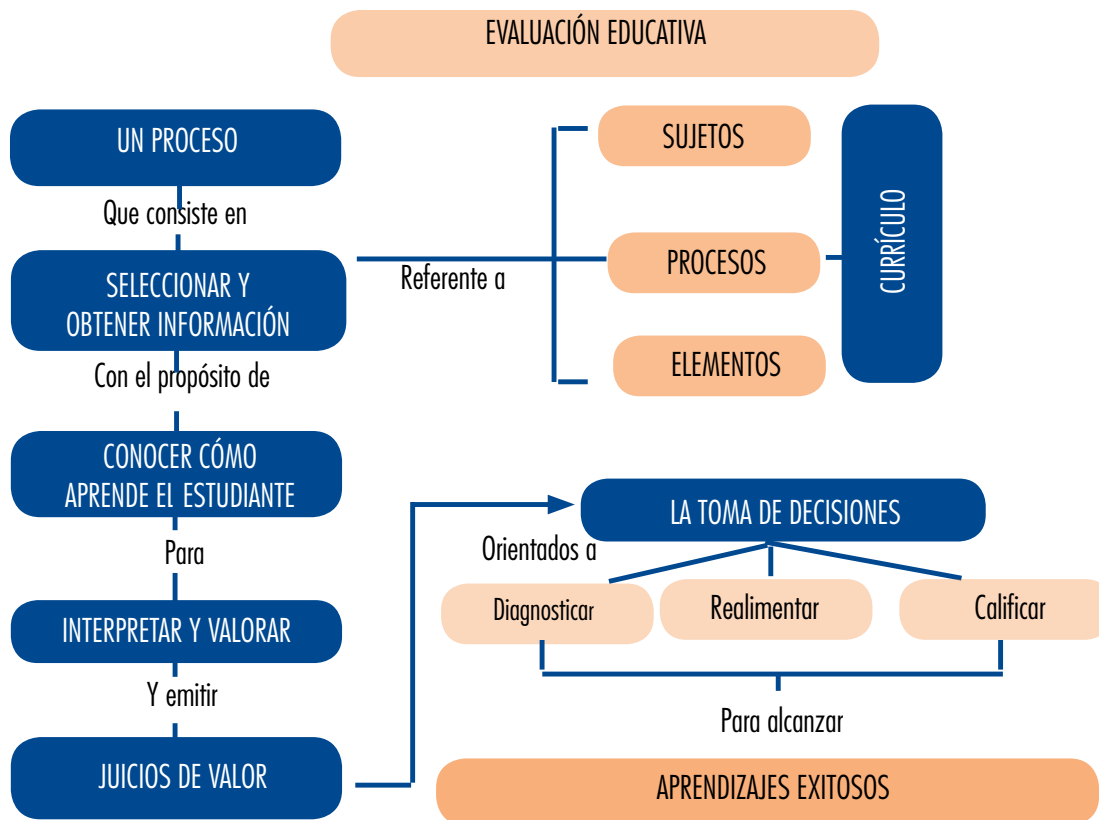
EVALUACIÓN EDUCATIVA

UN PROCESO

Que consiste en

SELECCIONAR Y OBTENER INFORMACIÓN

Referente a

SUJETOS

PROCESOS

ELEMENTOS

CURRÍCULO

Con el propósito de

CONOCER CÓMO APRENDE EL ESTUDIANTE

Para

INTERPRETAR Y VALORAR

Y emitir

JUICIOS DE VALOR

LA TOMA DE DECISIONES

Orientados a

Diagnosticar

Realimentar

Calificar

Para alcanzar

APRENDIZAJES EXITOSOS